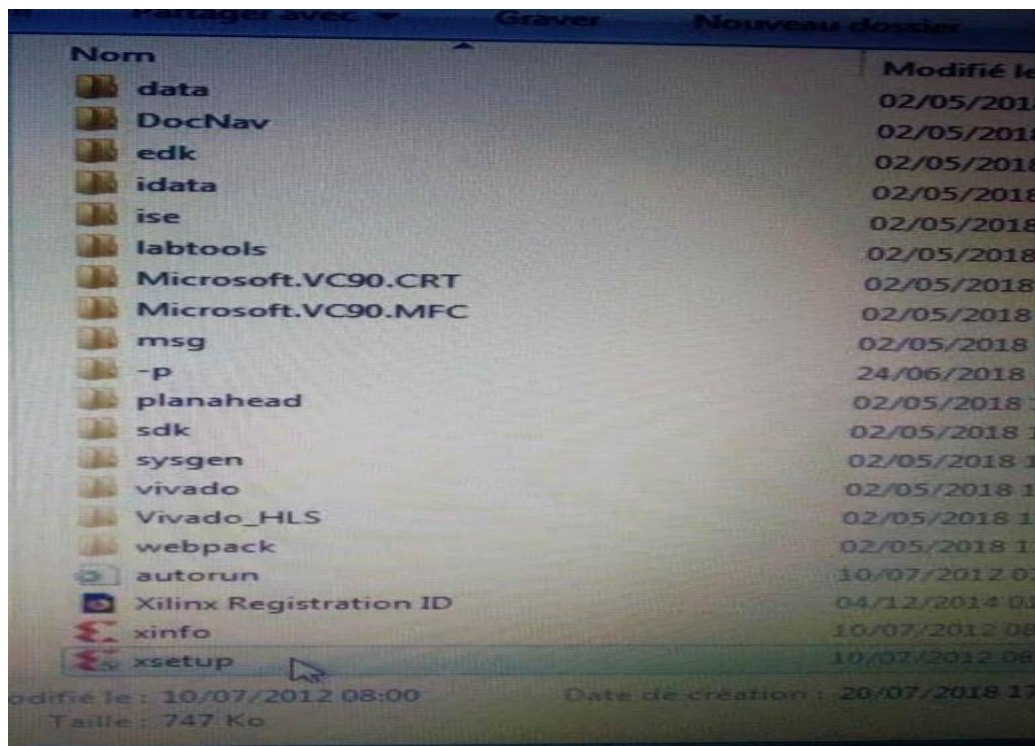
Partager avec ▼ Graver Nouveau dossier

| Nom | Modifié le |
|---|---|
| data | 02/05/2018 |
| DocNav | 02/05/2018 |
| edk | 02/05/2018 |
| idata | 02/05/2018 |
| ise | 02/05/2018 |
| labtools | 02/05/2018 |
| Microsoft.VC90.CRT | 02/05/2018 |
| Microsoft.VC90.MFC | 02/05/2018 |
| msg | 02/05/2018 |
| -p | 24/06/2018 |
| planahead | 02/05/2018 |
| sdk | 02/05/2018 |
| sysgen | 02/05/2018 |
| vivado | 02/05/2018 |
| Vivado_HLS | 02/05/2018 |
| webpack | 02/05/2018 |
| autorun | 10/07/2012 |
| Xilinx Registration ID | 04/12/2014 |
| xinfo | 10/07/2012 |
| xsetup | 10/07/2012 |

odifié le : 10/07/2012 08:00 Date de création : 20/07/2018 17
Taille : 747 Ko